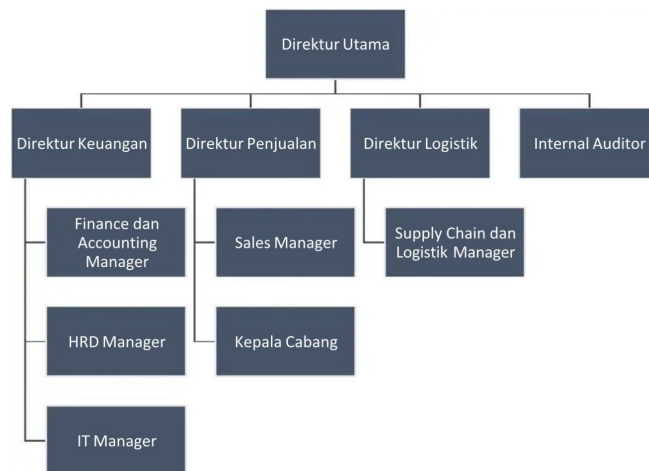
Direktur Utama

Direktur Keuangan

Direktur Penjualan

Direktur Logistik

Internal Auditor

Finance dan Accounting Manager

HRD Manager

IT Manager

Sales Manager

Kepala Cabang

Supply Chain dan Logistik Manager